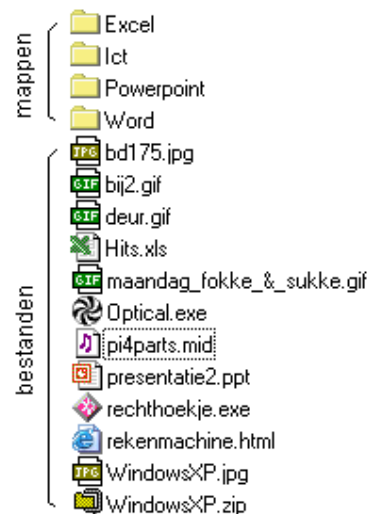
mappen

Excel
Ict
Powerpoint
Word

bestanden

JPG bd175.jpg
GIF bij2.gif
GIF deur.gif
Hits.xls
GIF maandag_fokke_&_sukke.gif
Optical.exe
pi4parts.mid
presentatie2.ppt
rechthoekje.exe
rekenmachine.html
JPG WindowsXP.jpg
WindowsXP.zip